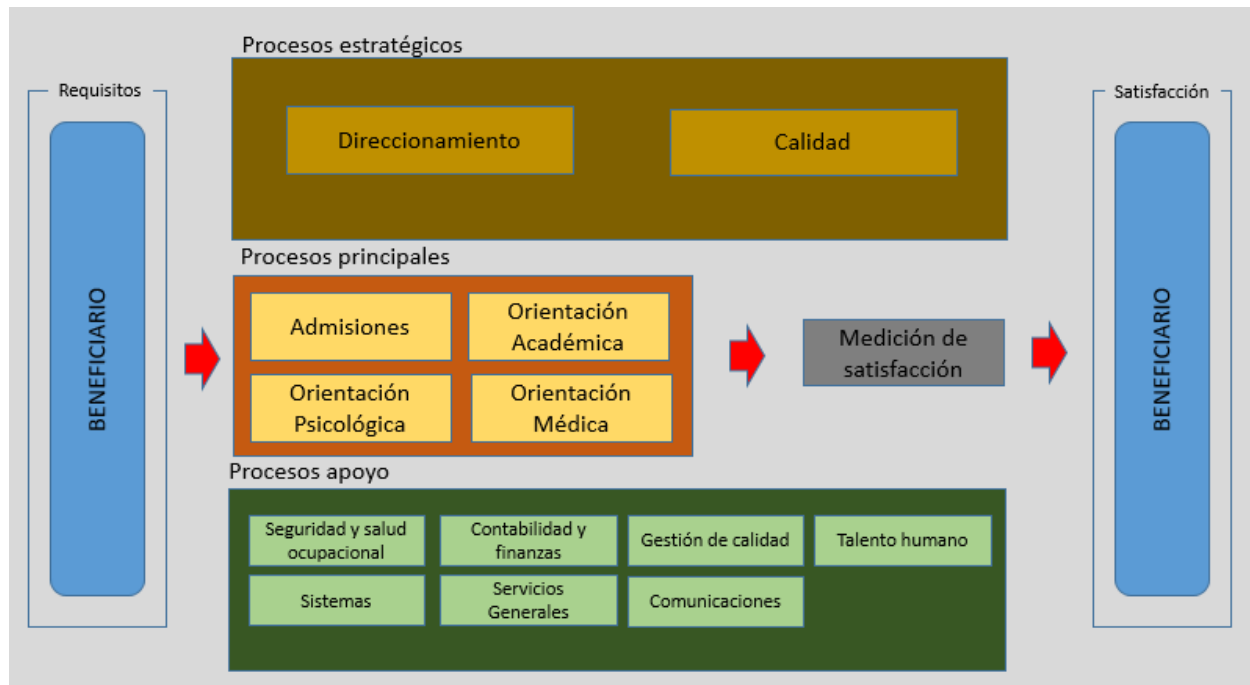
Requisitos

BENEFICIARIO

Procesos estratégicos

Direccionamiento

Calidad

Procesos principales

Admisiones

Orientación Académica

Orientación Psicológica

Orientación Médica

Medición de satisfacción

Procesos apoyo

Seguridad y salud ocupacional

Contabilidad y finanzas

Gestión de calidad

Talento humano

Sistemas

Servicios Generales

Comunicaciones

Satisfacción

BENEFICIARIO